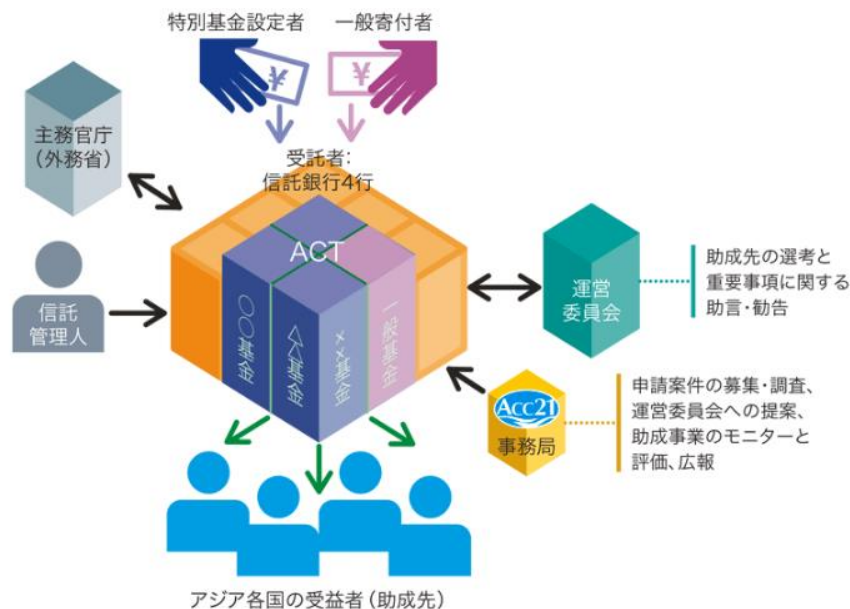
特別基金設定者

一般寄付者

¥

¥

主務官庁
（外務省）

受託者:
信託銀行4行

ACT

信託
管理人

〇〇基金

△△基金

××基金

一般基金

運営
委員会

助成先の選考と
重要事項に関する
助言・勧告

Acc21
事務局

申請案件の募集・調査、
運営委員会への提案、
助成事業のモニターと
評価、広報

アジア各国の受益者（助成先）